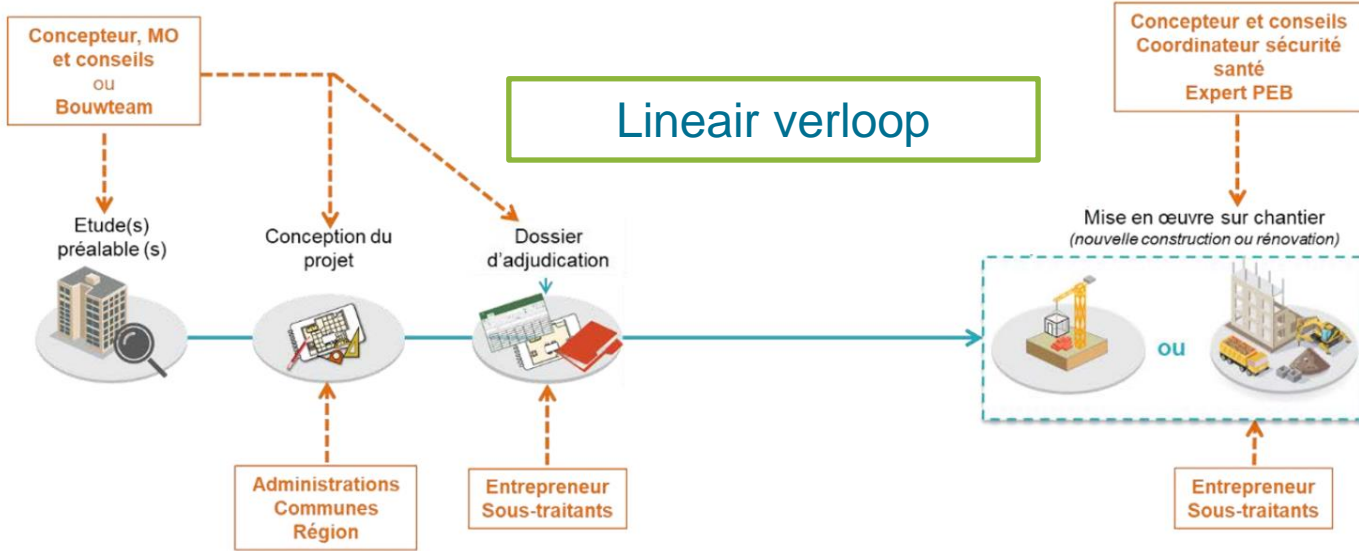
Concepteur, MO et conseils
ou
Bouwteam

Lineair verloop

Concepteur et conseils
Coordinateur sécurité santé
Expert PEB

Etude(s) préalable (s)

Conception du projet

Dossier d'adjudication

Mise en œuvre sur chantier
(nouvelle construction ou rénovation)

ou

Administrations
Communes
Région

Entrepreneur
Sous-traitants

Entrepreneur
Sous-traitants